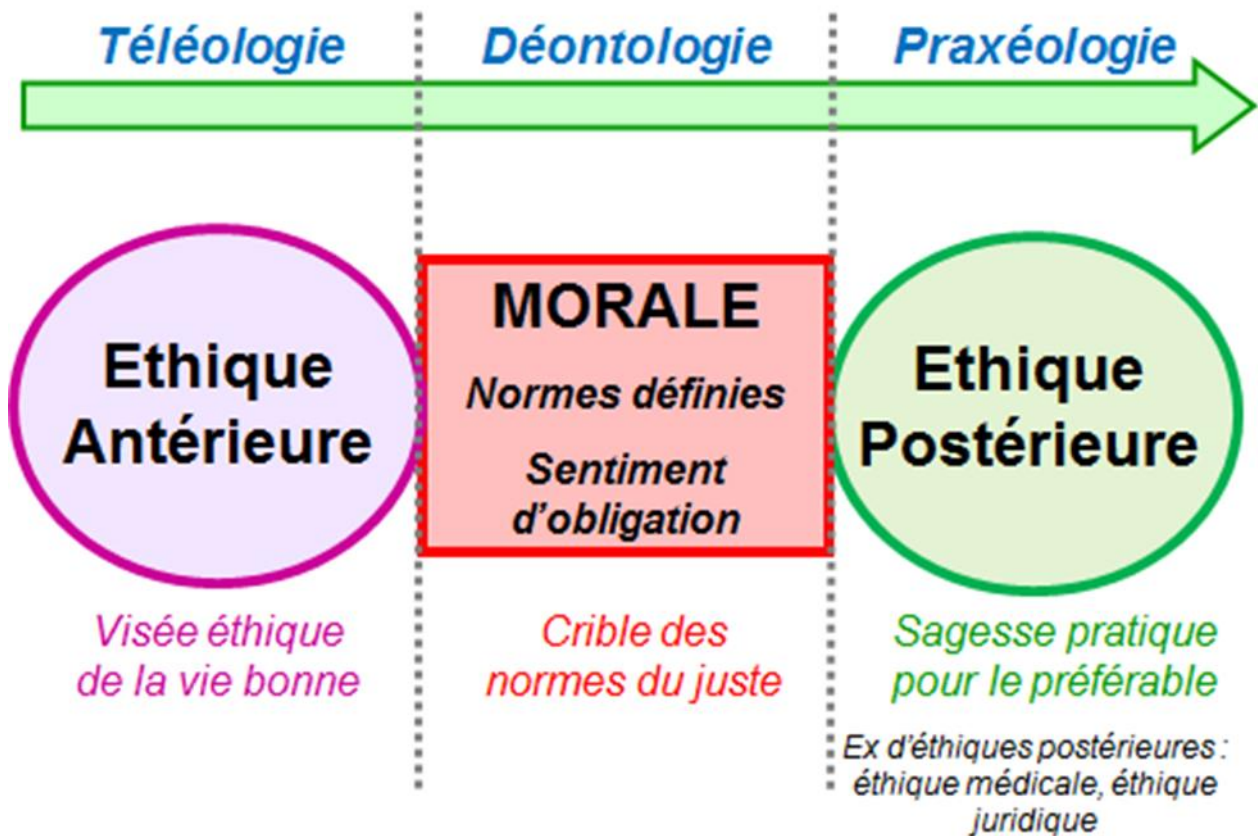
Téléologie
Déontologie
Praxéologie

Ethique Antérieure

MORALE
Normes définies
Sentiment d'obligation

Ethique Postérieure

Visée éthique de la vie bonne

Crible des normes du juste

Sagesse pratique pour le préférable

Ex d'éthiques postérieures : éthique médicale, éthique juridique